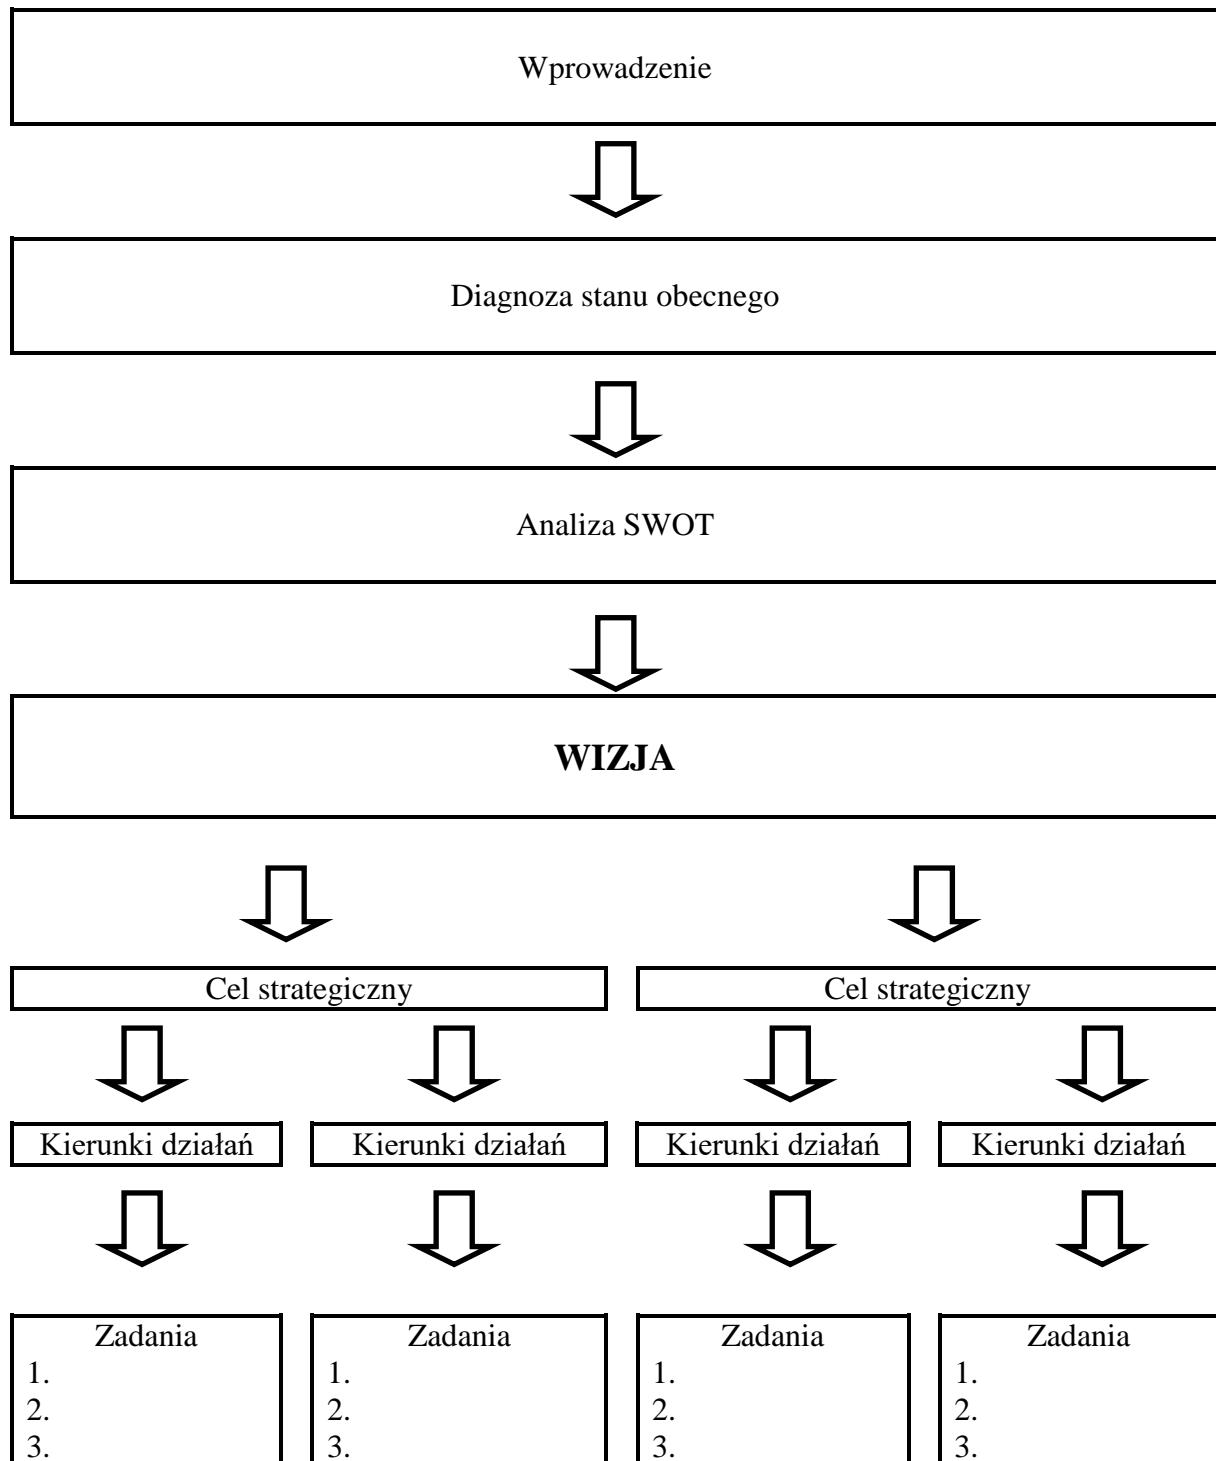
Wprowadzenie

Diagnoza stanu obecnego

Analiza SWOT

**WIZJA**

Cel strategiczny

Cel strategiczny

Kierunki działań

Kierunki działań

Kierunki działań

Kierunki działań

Zadania
1.
2.
3.

Zadania
1.
2.
3.

Zadania
1.
2.
3.

Zadania
1.
2.
3.